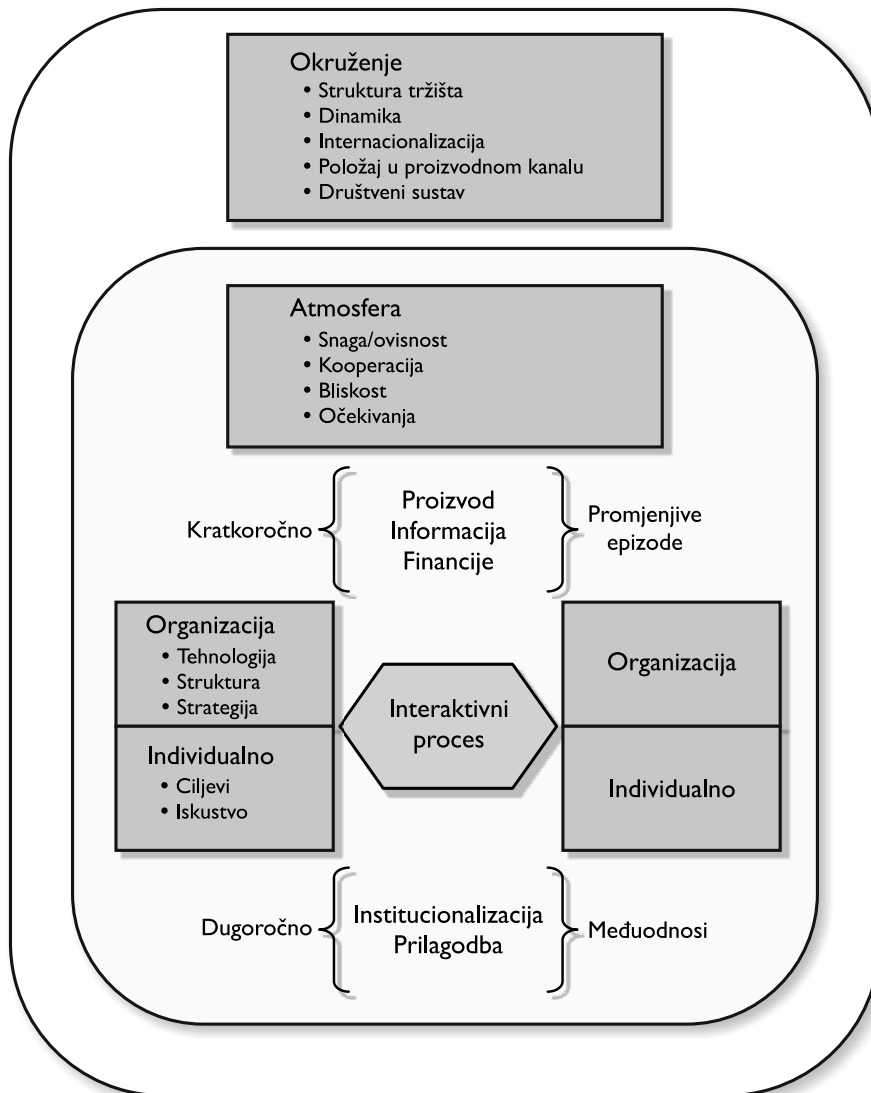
Okruženje
• Struktura tržišta
• Dinamika
• Internacionalizacija
• Položaj u proizvodnom kanalu
• Društveni sustav

Atmosfera
• Snaga/ovisnost
• Kooperacija
• Bliskost
• Očekivanja

Kratkoročno

Proizvod
Informacija
Financije

Promjenjive epizode

Organizacija
• Tehnologija
• Struktura
• Strategija

Individualno
• Ciljevi
• Iskustvo

Interaktivni proces

Organizacija

Individualno

Dugoročno

Institucionalizacija
Prilagodba

Međuodnosi